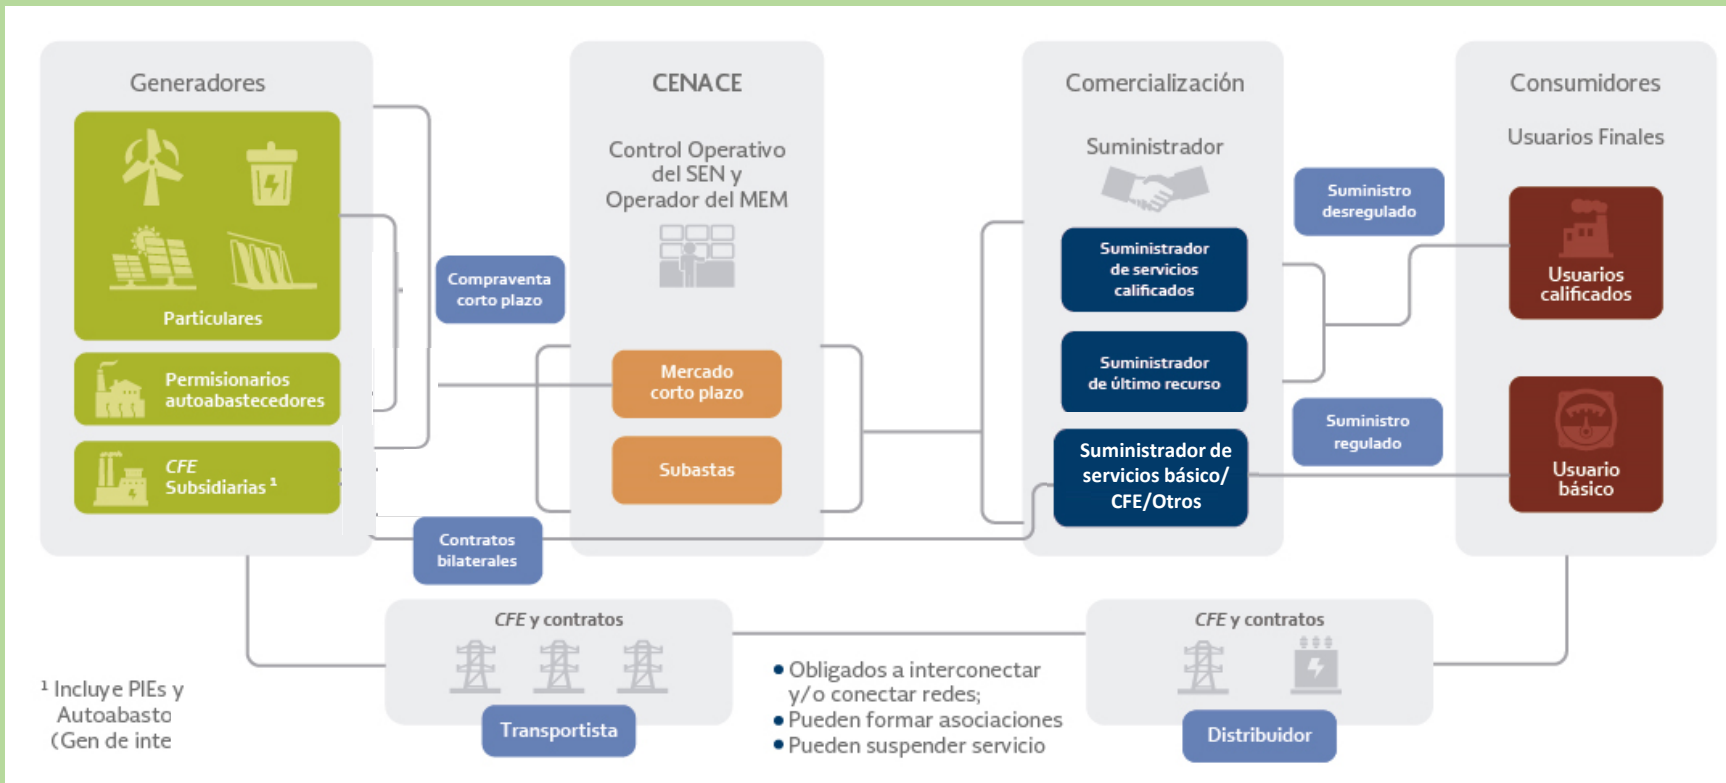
Generadores

Particulares

Permisionarios autoabastecedores

CFE Subsidiarias ¹

Compraventa corto plazo

Contratos bilaterales

CENACE

Control Operativo del SEN y Operador del MEM

Mercado corto plazo

Subastas

Comercialización

Suministrador

Suministrador de servicios calificados

Suministrador de último recurso

Suministrador de servicios básico/ CFE/Otros

Suministro desregulado

Suministro regulado

Consumidores

Usuarios Finales

Usuarios calificados

Usuario básico

CFE y contratos

Transportista

• Obligados a interconectar y/o conectar redes;
• Pueden formar asociaciones
• Pueden suspender servicio

CFE y contratos

Distribuidor

¹ Incluye PIEs y Autoabasto (Gen de inte